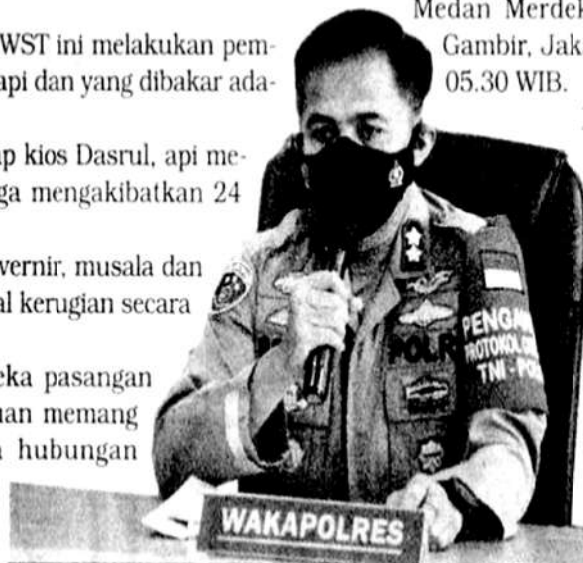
WST ini melakukan pem-
api dan yang dibakar ada-

p kios Dasrul, api me-
ga mengakibatkan 24

vernir, musala dan
al kerugian secara

eka pasangan
uan memang
a hubungan

Medan Merdek
Gambir, Jak
05.30 WIB.

PENGAM
PROTOKOL
TNI - PO

POLRI

WAKAPOLRES